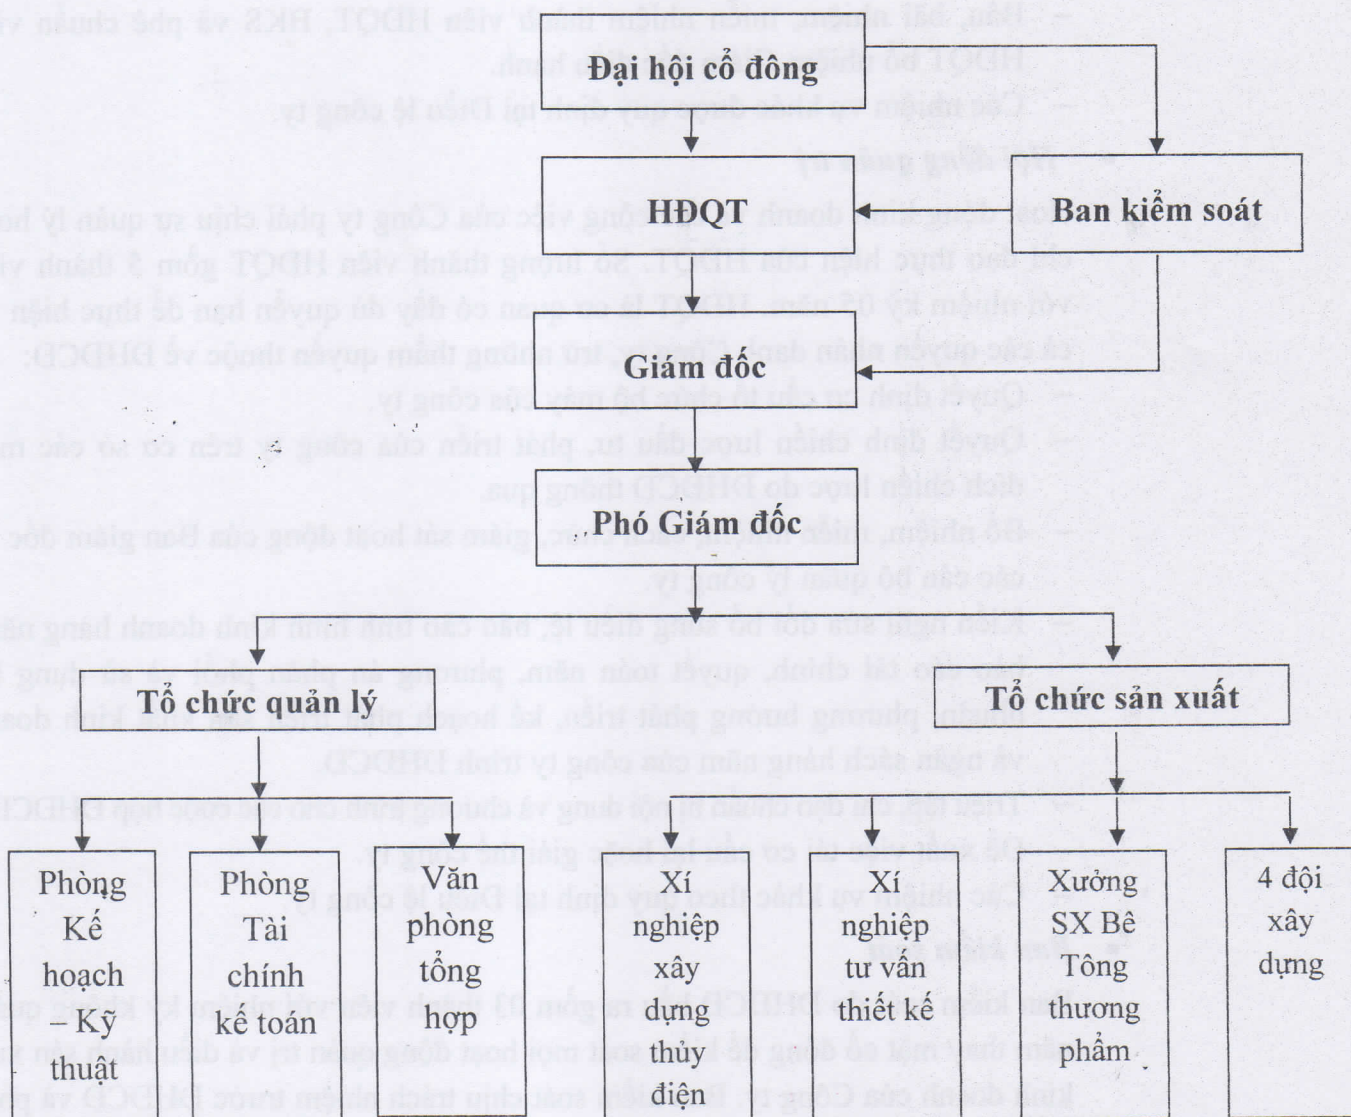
Đại hội cổ đông

HĐQT

Ban kiểm soát

Giám đốc

Phó Giám đốc

Tổ chức quản lý

Tổ chức sản xuất

Phòng Kế hoạch – Kỹ thuật

Phòng Tài chính kế toán

Văn phòng tổng hợp

Xí nghiệp xây dựng thủy điện

Xí nghiệp tư vấn thiết kế

Xưởng SX Bê Tông thương phẩm

4 đội xây dựng